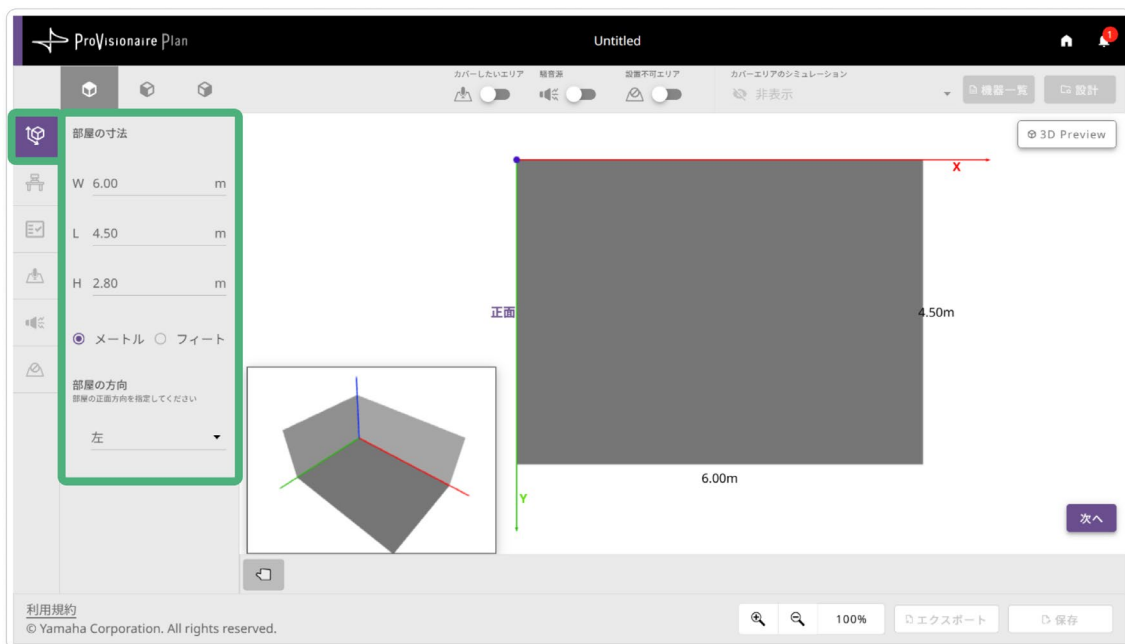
ProVisionaire Plan

Untitled

1

カバーしたいエリア

騒音源

設置不可エリア

カバーエリアのシミュレーション

非表示

機器一覧

設計

部屋の寸法

W 6.00 m

L 4.50 m

H 2.80 m

メートル フィート

部屋の方向

部屋の正面方向を指定してください

左

3D Preview

X

正面

4.50m

6.00m

Y

次へ

利用規約

© Yamaha Corporation. All rights reserved.

100%

エクスポート

保存